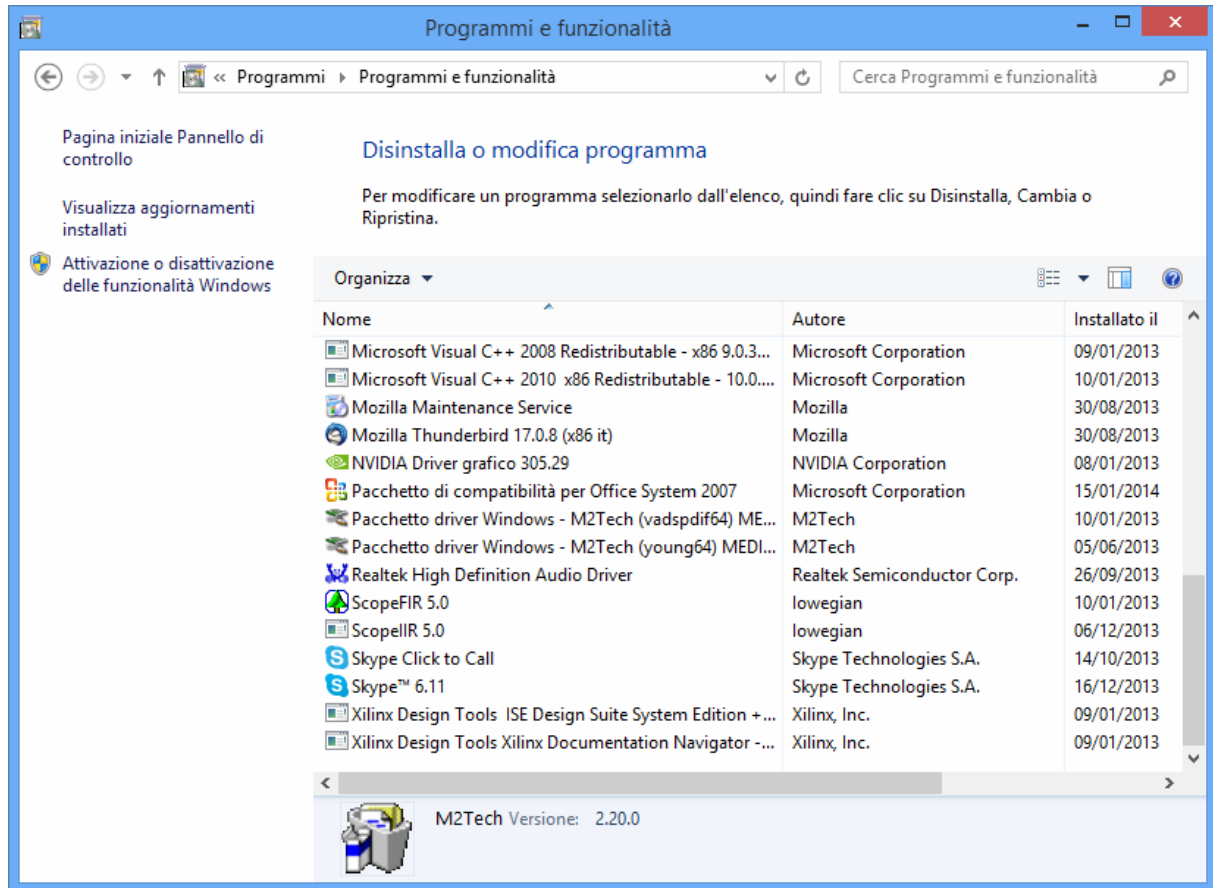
Programmi e funzionalità

« Programmi › Programmi e funzionalità

Cerca Programmi e funzionalità

Pagina iniziale Pannello di controllo

Visualizza aggiornamenti installati

Attivazione o disattivazione delle funzionalità Windows

Disinstalla o modifica programma

Per modificare un programma selezionarlo dall'elenco, quindi fare clic su Disinstalla, Cambia o Ripristina.

Organizza ▾

| Nome | Autore | Installato il |
|---|---|---|
| Microsoft Visual C++ 2008 Redistributable - x86 9.0.3... | Microsoft Corporation | 09/01/2013 |
| Microsoft Visual C++ 2010 x86 Redistributable - 10.0.... | Microsoft Corporation | 10/01/2013 |
| Mozilla Maintenance Service | Mozilla | 30/08/2013 |
| Mozilla Thunderbird 17.0.8 (x86 it) | Mozilla | 30/08/2013 |
| NVIDIA Driver grafico 305.29 | NVIDIA Corporation | 08/01/2013 |
| Pacchetto di compatibilità per Office System 2007 | Microsoft Corporation | 15/01/2014 |
| Pacchetto driver Windows - M2Tech (vadspdif64) ME... | M2Tech | 10/01/2013 |
| Pacchetto driver Windows - M2Tech (young64) MEDI... | M2Tech | 05/06/2013 |
| Realtek High Definition Audio Driver | Realtek Semiconductor Corp. | 26/09/2013 |
| ScopeFIR 5.0 | Iowegian | 10/01/2013 |
| ScopeIIR 5.0 | Iowegian | 06/12/2013 |
| Skype Click to Call | Skype Technologies S.A. | 14/10/2013 |
| Skype™ 6.11 | Skype Technologies S.A. | 16/12/2013 |
| Xilinx Design Tools ISE Design Suite System Edition +... | Xilinx, Inc. | 09/01/2013 |
| Xilinx Design Tools Xilinx Documentation Navigator -... | Xilinx, Inc. | 09/01/2013 |

M2Tech Versione: 2.20.0